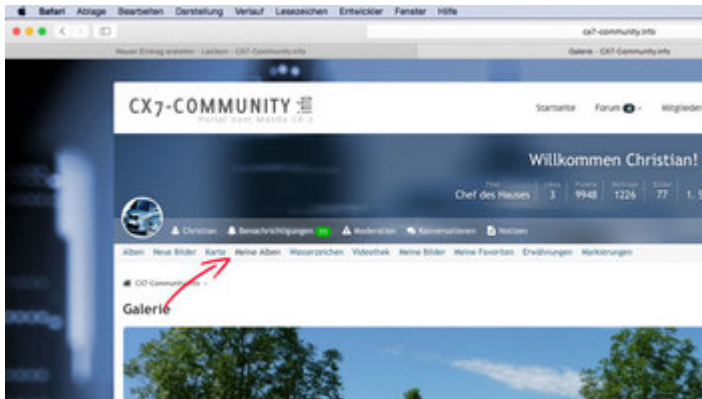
Safari Ablage Bearbeiten Darstellung Verlauf Lesezeichen Entwickler Fenster Hilfe

cx7-community.info

Neuen Eintrag erstellen - Lexikon - CX7-Community.info

Galerie - CX7-Community.info

CX7-COMMUNITY
Portal zum Mazda CX-7

Startseite Forum Mitglieder

Willkommen Christian!

Chef des Hauses 3 9948 1226 77 1.

Christian Benachrichtigungen Moderation Konversationen Notizen

Alben Neue Bilder Karte Meine Alben Wasserzeichen Videothek Meine Bilder Meine Favoriten Erwähnungen Markierungen

CX7-Community.info

Galerie